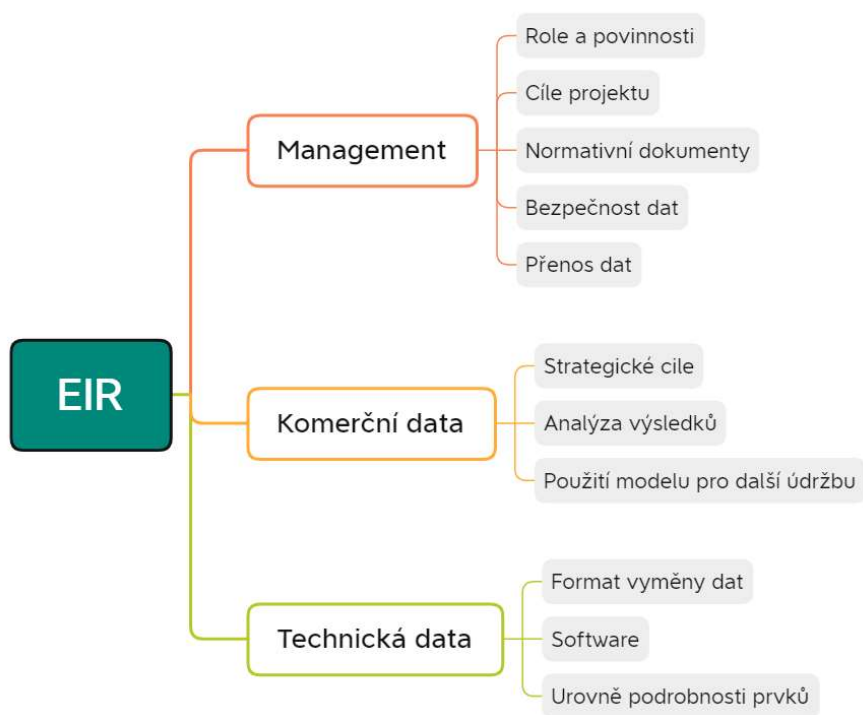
EIR

Management

Role a povinnosti

Cíle projektu

Normativní dokumenty

Bezpečnost dat

Přenos dat

Komerční data

Strategické cile

Analýza výsledků

Použití modelu pro další údržbu

Technická data

Format vyměny dat

Software

Urovně podrobnosti prvků